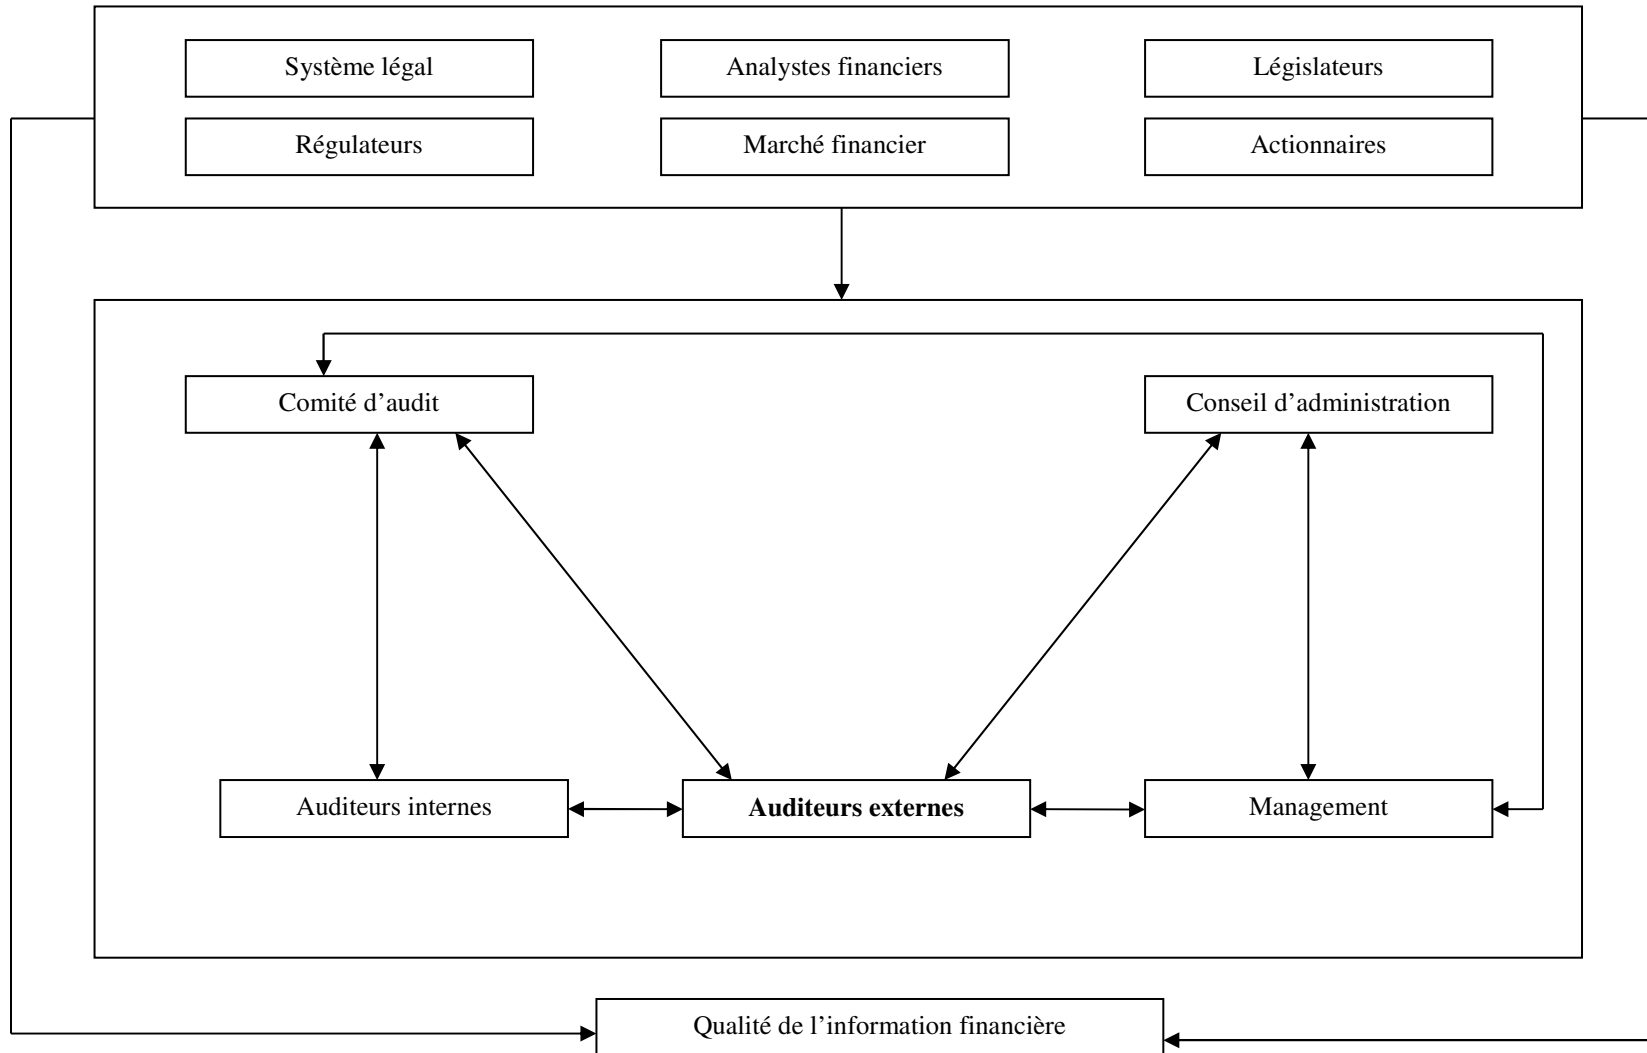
Système légal

Analystes financiers

Législateurs

Régulateurs

Marché financier

Actionnaires

Comité d'audit

Conseil d'administration

Auditeurs internes

**Auditeurs externes**

Management

Qualité de l'information financière